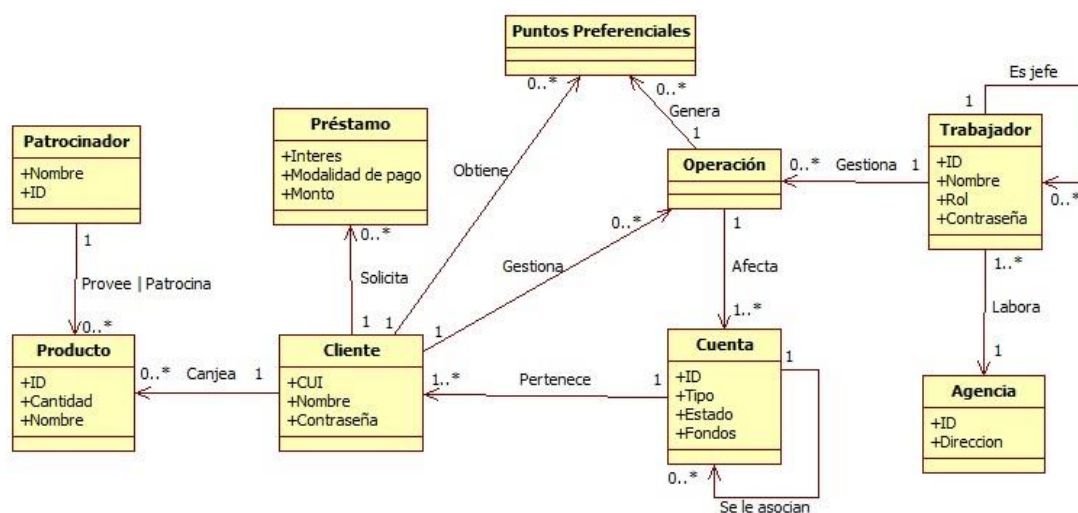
Puntos Preferenciales

Es jefe

1

0..*

0..*

Genera

1

Patrocinador
+Nombre
+ID

Préstamo
+Interes
+Modalidad de pago
+Monto

Obtiene

Operación

0..*

Gestiona

1

Trabajador
+ID
+Nombre
+Rol
+Contraseña

0..*

1

0..*

0..*

1

Provee | Patrocina

Solicita

Gestiona

Afecta

1..*

Labora

0..*

1

1

1

1..*

1

Producto
+ID
+Cantidad
+Nombre

0..*

Canjea

1

Cliente
+CUI
+Nombre
+Contraseña

1..*

Pertenece

1

Cuenta
+ID
+Tipo
+Estado
+Fondos

1

Agencia
+ID
+Direccion

0..*

Se le asocian